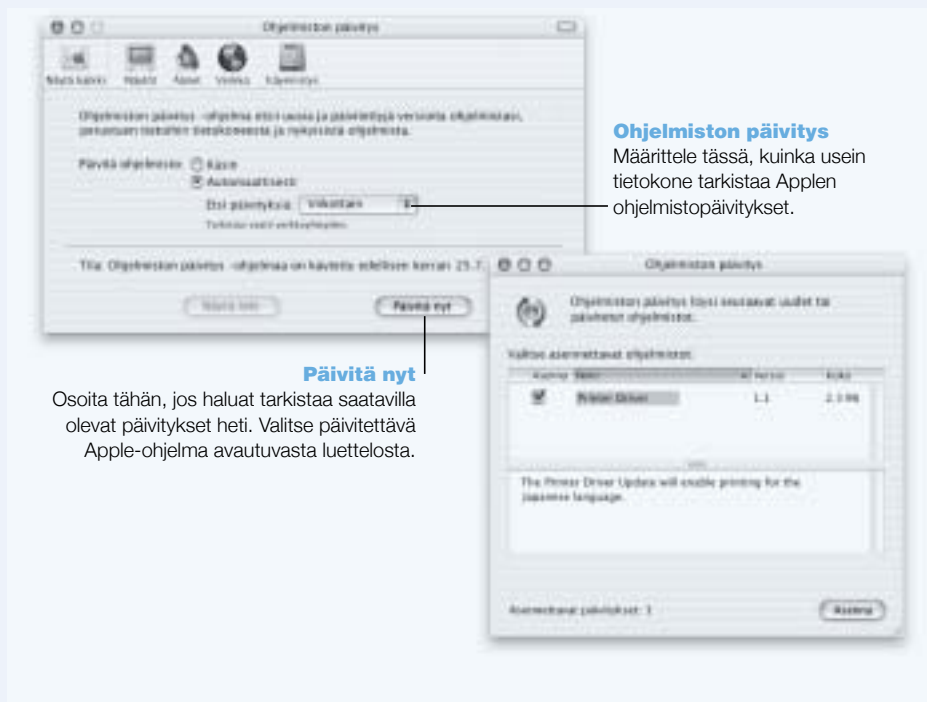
Ohjelmiston päivitys

Näytä kaikki Näytöt Ääni Verkko Käynnistys

Ohjelmiston päivitys -ohjelma etsii uusia ja päivitettyjä versioita ohjelmistasi, perustuen tietoihin tietokoneesta ja nykyisistä ohjelmista.

Päivitä ohjelmistot: Käsin
Automaattisesti
Etsi päivityksiä: Viikoittain
Tarkistus vaatii verkkoyhteyden.

Tila: Ohjelmiston päivitys -ohjelmaa on käytetty edellisen kerran 25.7.

Näytä loki Päivitä nyt

Ohjelmiston päivitys
Määrittele tässä, kuinka usein tietokone tarkistaa Applen ohjelmistopäivitykset.

Päivitä nyt
Osoita tähän, jos haluat tarkistaa saatavilla olevat päivitykset heti. Valitse päivitettävä Apple-ohjelma avautuvasta luettelosta.

Ohjelmiston päivitys

Ohjelmiston päivitys löysi seuraavat uudet tai päivitetyt ohjelmistot.

Valitse asennettavat ohjelmistot:

| Asenna | Nimi | Versio | Koko |
|---|---|---|---|
| ✓ | Printer Driver | 1.1 | 2.3 MB |

The Printer Driver Update will enable printing for the Japanese language.

Asennettavat päivitykset: 1

Asenna